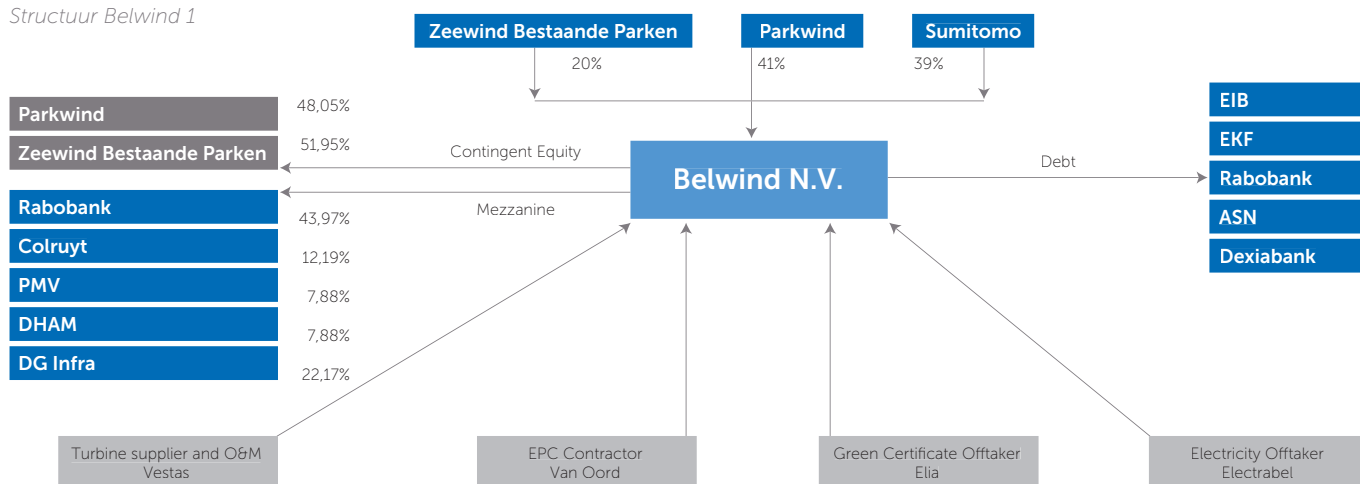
Structuur Belwind 1

Zeewind Bestaande Parken

Parkwind

Sumitomo

20%

41%

39%

Parkwind

48,05%

Zeewind Bestaande Parken

51,95%

Contingent Equity

Belwind N.V.

Debt

EIB

EKF

Rabobank

ASN

Dexiabank

Mezzanine

Rabobank

43,97%

Colruyt

12,19%

PMV

7,88%

DHAM

7,88%

DG Infra

22,17%

Turbine supplier and O&M Vestas

EPC Contractor Van Oord

Green Certificate Offtaker Elia

Electricity Offtaker Electrabel